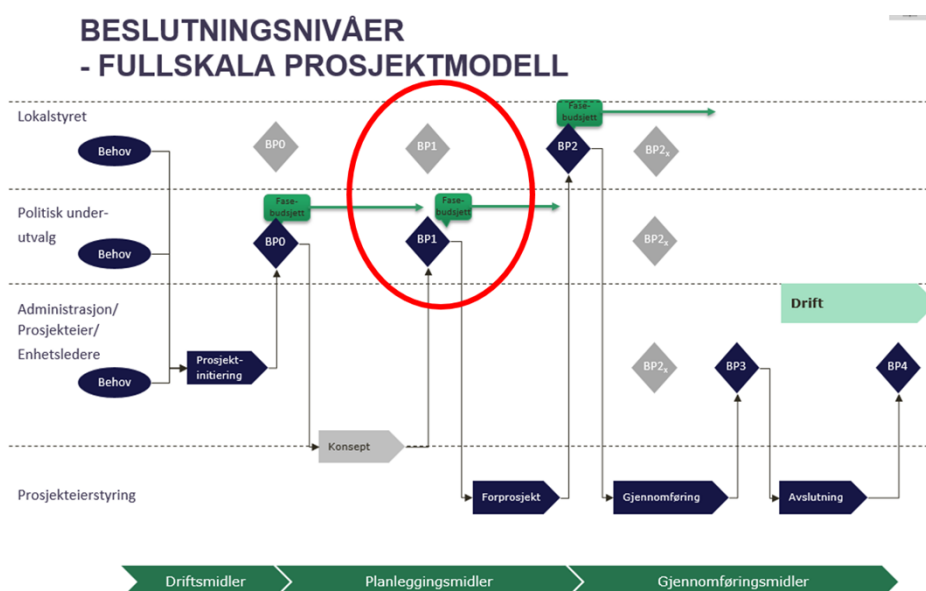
BESLUTNINGSNIVÅER
- FULLSKALA PROSJEKTMODELL

Lokalstyret

Behov

BP0

BP1

Fasebudsjett

BP2

$BP2_x$

Politisk underutvalg

Behov

Fasebudsjett

BP0

Fasebudsjett

BP1

$BP2_x$

Administrasjon/ Prosjekteier/ Enhetsledere

Drift

Behov

Prosjektinitiering

$BP2_x$

BP3

BP4

Konsept

Prosjekteierstyring

Forprosjekt

Gjennomføring

Avslutning

Driftsmidler

Planleggingsmidler

Gjennomføringsmidler